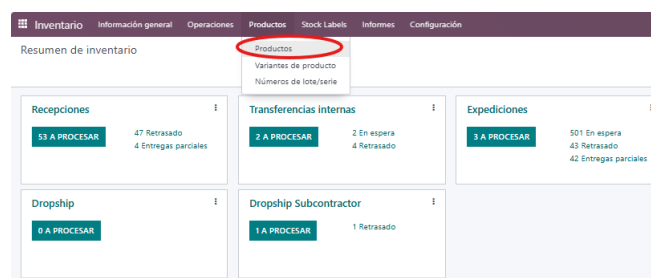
Inventario Información general Operaciones Productos Stock Labels Informes Configuración

Resumen de inventario

Productos
Variantes de producto
Números de lote/serie

Recepciones
53 A PROCESAR
47 Retrasado
4 Entregas parciales

Transferencias internas
2 A PROCESAR
2 En espera
4 Retrasado

Expediciones
3 A PROCESAR
501 En espera
43 Retrasado
42 Entregas parciales

Dropship
0 A PROCESAR

Dropship Subcontractor
1 A PROCESAR
1 Retrasado